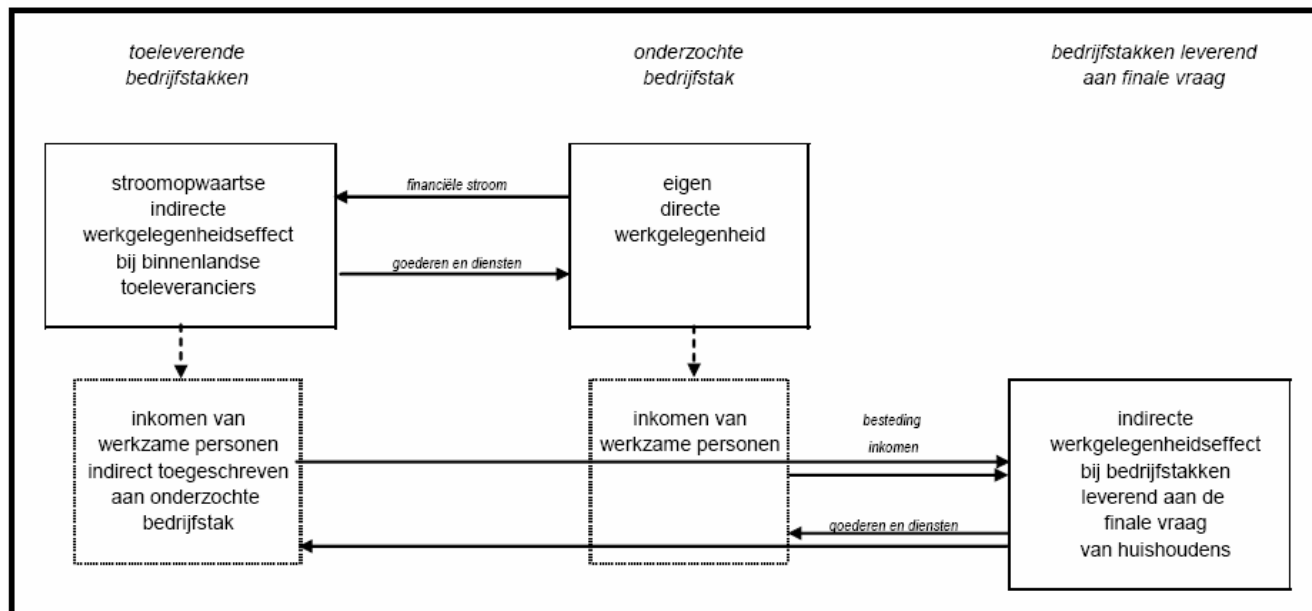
toeleverende bedrijfstakken

onderzochte bedrijfstak

bedrijfstakken leverend aan finale vraag

stroomopwaartse indirecte werkgelegenheidseffect bij binnenlandse toeleveranciers

financiële stroom

goederen en diensten

eigen directe werkgelegenheid

inkomen van werkzame personen indirect toegeschreven aan onderzochte bedrijfstak

inkomen van werkzame personen

besteding

inkomen

goederen en diensten

indirecte werkgelegenheidseffect bij bedrijfstakken leverend aan de finale vraag van huishoudens